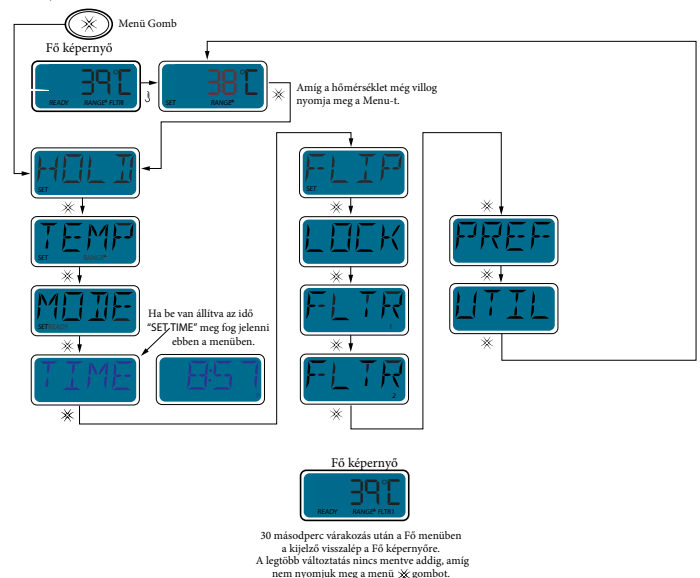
Menü Gomb

Fő képernyő

39°C
READY RANGE FLTR1

38°C
SET RANGE

Amíg a hőmérséklet még villog nyomja meg a Menu-t.

HOLD
SET

TEMP
SET RANGE

MODE
SET READY

Ha be van állítva az idő "SET TIME" meg fog jelenni ebben a menüben.

TIME

8:57

FLIP
SET

LOCK

FLTR
1

FLTR
2

PREF

UTIL

Fő képernyő

39°C
READY RANGE FLTR1

30 másodperc várakozás után a Fő menüben a kijelző visszalép a Fő képernyőre. A legtöbb változtatás nincs mentve addig, amíg nem nyomjuk meg a menü gombot.